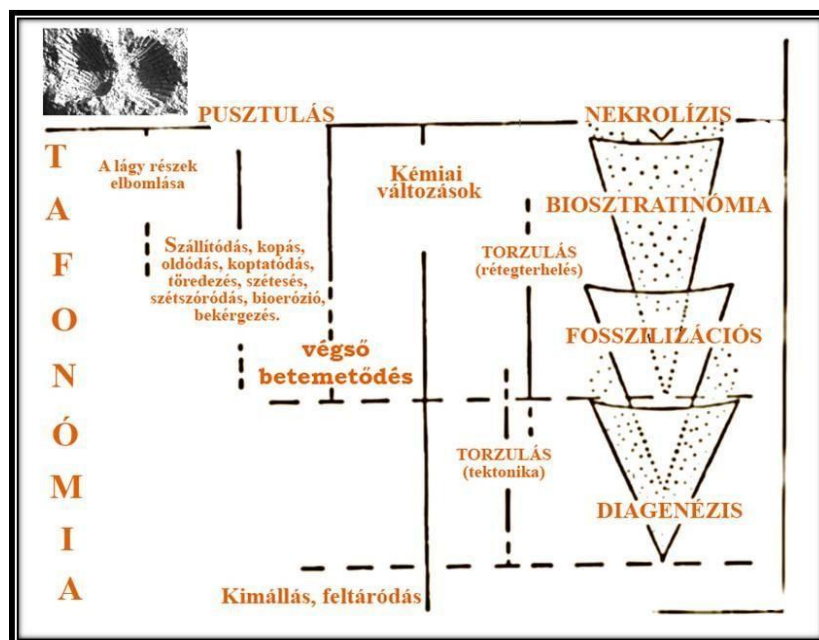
PUSZTULÁS

NEKROLÍZIS

T A F O N Ó M I A

A lágy részek elbomlása

Kémiai változások

BIOSZTRATINÓMIA

Szállítódás, kopás, oldódás, koptatódás, töredezés, szétesés, szétszóródás, bioerózió, bekérgezés.

TORZULÁS (rétegterhelés)

FOSSZILIZÁCIÓS

végső betemetődés

TORZULÁS (tektonika)

DIAGENÉZIS

Kimállás, feltáródás